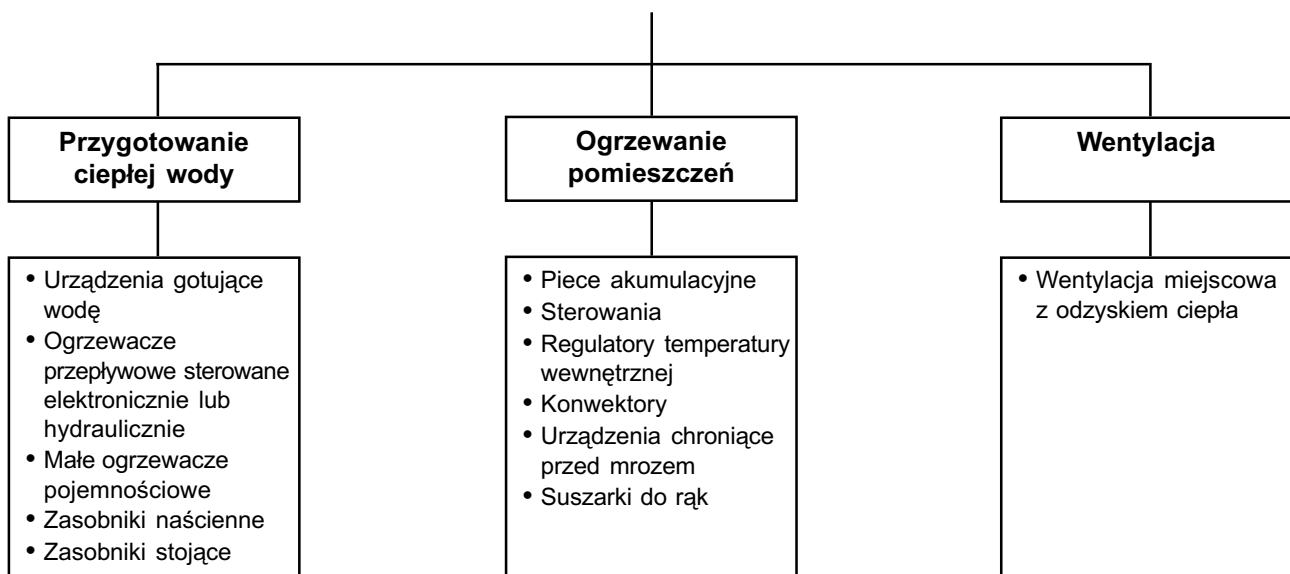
**Przygotowanie ciepłej wody**

• Urządzenia gotujące wodę
• Ogrzewacze przepływowe sterowane elektronicznie lub hydraulicznie
• Małe ogrzewacze pojemnościowe
• Zasobniki naścienne
• Zasobniki stojące

**Ogrzewanie pomieszczeń**

• Piece akumulacyjne
• Sterowania
• Regulatory temperatury wewnętrznej
• Konwektory
• Urządzenia chroniące przed mrozem
• Suszarki do rąk

**Wentylacja**

• Wentylacja miejscowa z odzyskiem ciepła